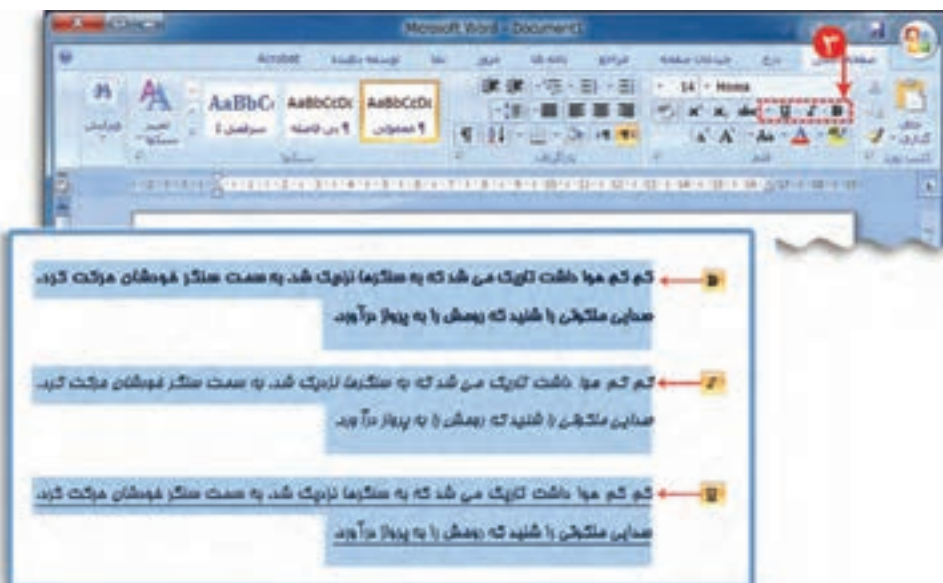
Microsoft Word - Document1

Acrobat

AaBbC AaBbCcDc AaBbCcDc

¶ معمولی ¶ بی فاصله سرفصل 1

14 Homa

۳

B

کم کم هوا داشت تاریک می شد که به سنگرها نزدیک شد. به سمت سنگر خودشان حرکت کرد. صدایی ملکوتی را شنید که روحش را به پرواز درآورد.

I

کم کم هوا داشت تاریک می شد که به سنگرها نزدیک شد. به سمت سنگر خودشان حرکت کرد. صدایی ملکوتی را شنید که روحش را به پرواز درآورد.

U

کم کم هوا داشت تاریک می شد که به سنگرها نزدیک شد. به سمت سنگر خودشان حرکت کرد. صدایی ملکوتی را شنید که روحش را به پرواز درآورد.